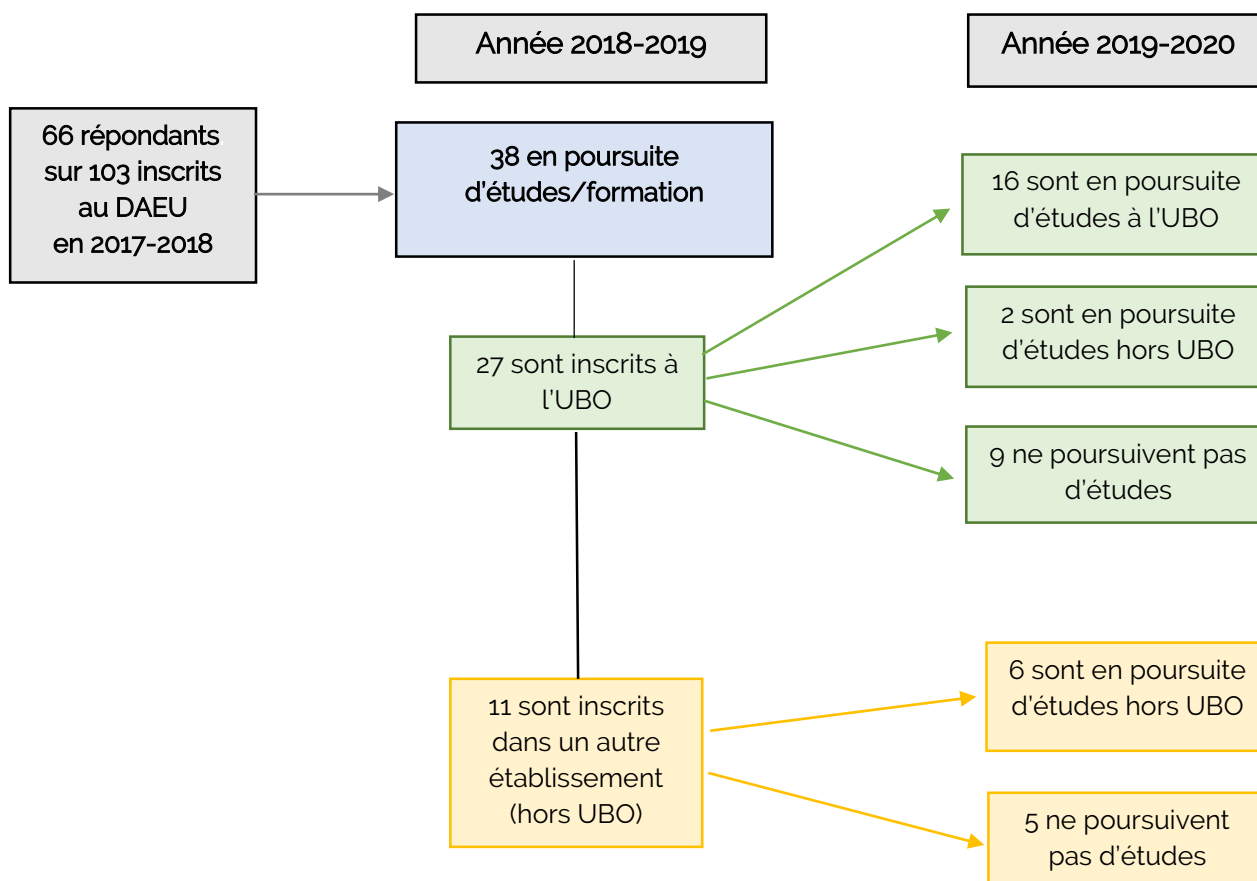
Année 2018-2019

Année 2019-2020

66 répondants sur 103 inscrits au DAEU en 2017-2018

38 en poursuite d'études/formation

27 sont inscrits à l'UBO

16 sont en poursuite d'études à l'UBO

2 sont en poursuite d'études hors UBO

9 ne poursuivent pas d'études

11 sont inscrits dans un autre établissement (hors UBO)

6 sont en poursuite d'études hors UBO

5 ne poursuivent pas d'études